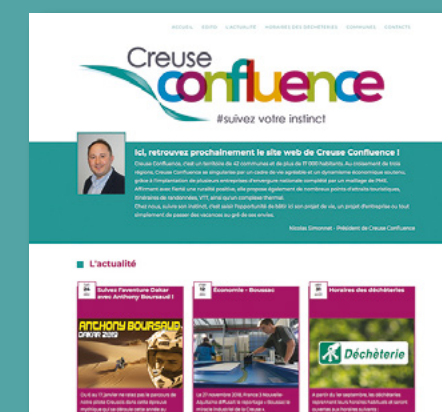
ACCUEIL   EDITO   L'ACTUALITÉ   HORAIRES DES DÉCHÈTERIES   COMMUNES   CONTACTS

Creuse confluence
#suivez votre instinct

Ici, retrouvez prochainement le site web de Creuse Confluence !

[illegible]

Nicolas Simonnet - Président de Creuse Confluence

L'actualité

Suivez l'aventure Dakar avec Anthony Boursaud !

ANTHONY BOURSAUD
DAKAR 2019

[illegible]

Economie - Boussac

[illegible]

Horaires des déchèteries

Déchèterie

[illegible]